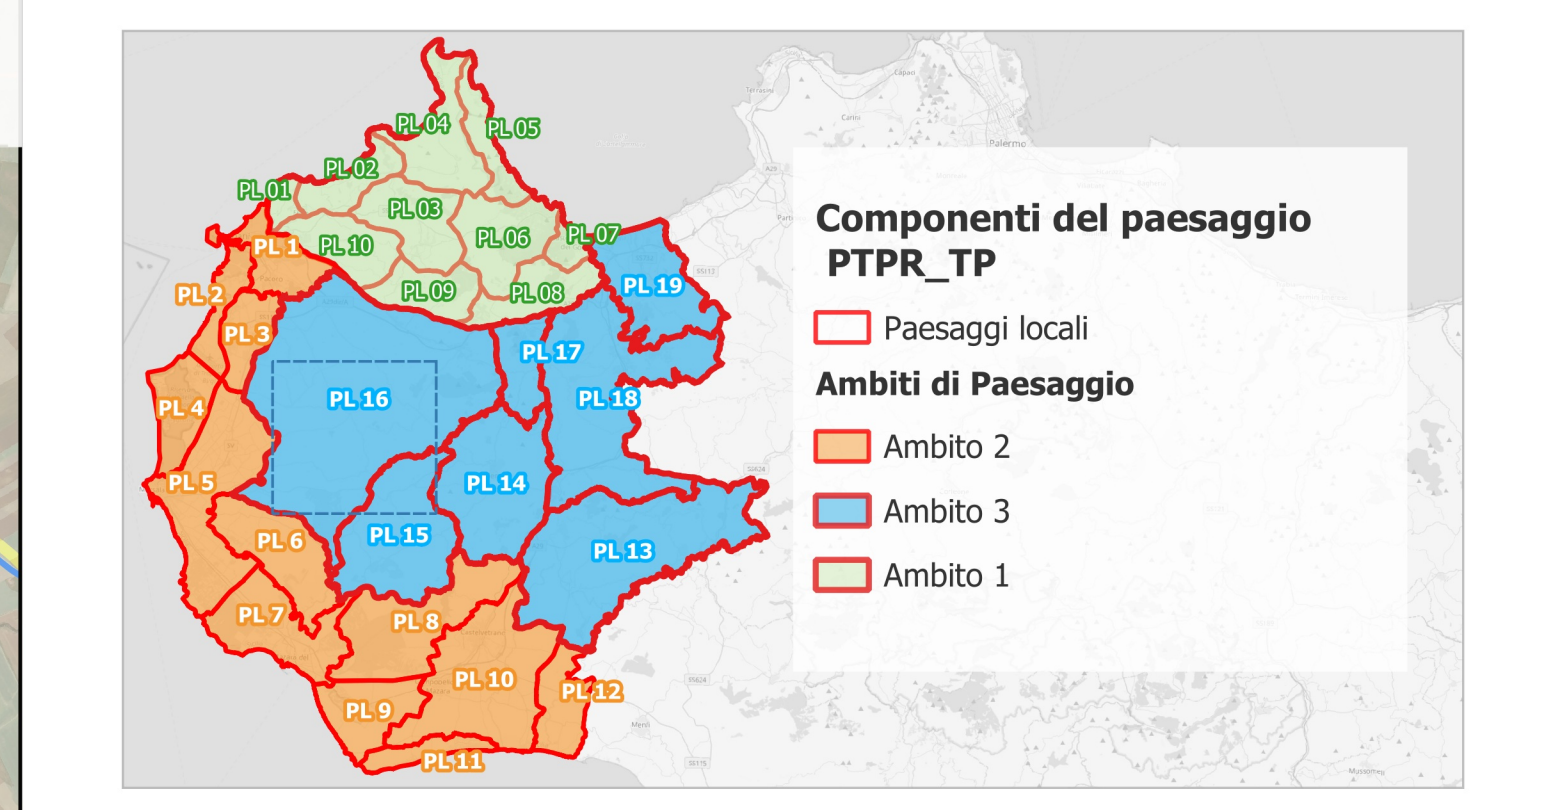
PL 04
PL 05
PL 02
PL 01
PL 03
PL 06
PL 07
PL 1
PL 10
PL 09
PL 08
PL 19
PL 2
PL 3
PL 17
PL 16
PL 18
PL 4
PL 14
PL 5
PL 15
PL 13
PL 6
PL 7
PL 8
PL 10
PL 12
PL 9
PL 11

Palermo
Carini

Componenti del paesaggio
PTPR_TP

Paesaggi locali

Ambiti di Paesaggio

Ambito 2

Ambito 3

Ambito 1